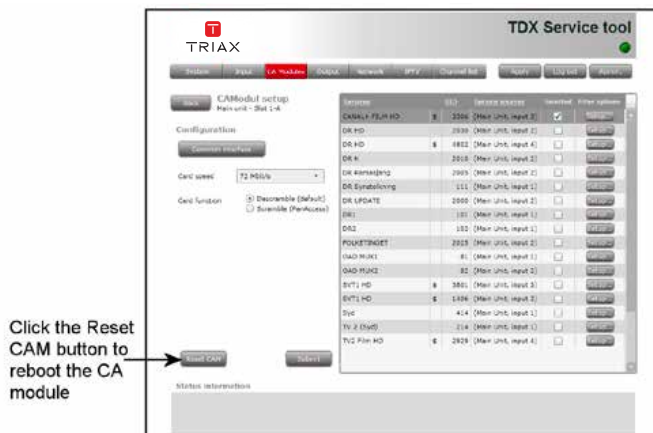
TRIAX

TDX Service tool

System | Input | CA Modules | Output | Network | IPTV | Channel list | Apply | Log out | Restart

Back

CAModul setup
Main unit - Slot 1-A

Configuration

Common interface

Card speed: 72 Mbit/s

Card function: Descramble (default) / Scramble (PerAccess)

| Services | | SID | Service source | Selected | Filter options |
|---|---|---|---|---|---|
| CANAL+ FILM HD | $ | 3306 | [Main Unit, input 3] | ☑ | |
| DR HD | | 2030 | [Main Unit, input 2] | | |
| DR HD | $ | 4802 | [Main Unit, input 4] | | |
| DR K | | 2010 | [Main Unit, input 2] | | |
| DR Ramasjang | | 2005 | [Main Unit, input 2] | | |
| DR Synstolkning | | 111 | [Main Unit, input 1] | | |
| DR UPDATE | | 2000 | [Main Unit, input 2] | | |
| DR1 | | 101 | [Main Unit, input 1] | | |
| DR2 | | 102 | [Main Unit, input 1] | | |
| FOLKETINGET | | 2025 | [Main Unit, input 2] | | |
| OAD MUX1 | | 81 | [Main Unit, input 1] | | |
| OAD MUX2 | | 82 | [Main Unit, input 2] | | |
| SVT1 HD | $ | 3801 | [Main Unit, input 3] | | |
| SVT1 HD | $ | 1406 | [Main Unit, input 3] | | |
| Syd | | 414 | [Main Unit, input 1] | | |
| TV 2 (Syd) | | 214 | [Main Unit, input 1] | | |
| TV2 Film HD | $ | 2929 | [Main Unit, input 4] | | |

Click the Reset CAM button to reboot the CA module

Reset CAM

Submit

Status information